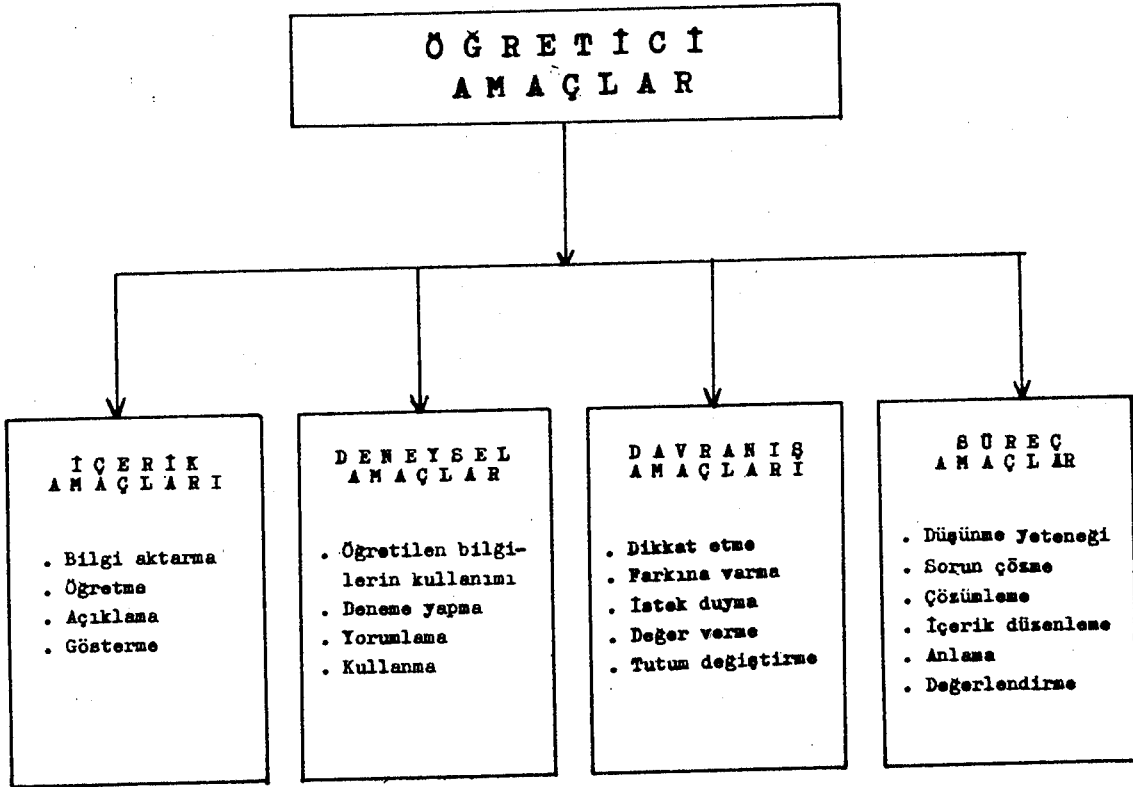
ÖĞRETİCİ AMAÇLAR

İÇERİK AMAÇLARI

. Bilgi aktarma
. Öğretme
. Açıklama
. Gösterme

DENEYSEL AMAÇLAR

. Öğretilen bilgilerin kullanımı
. Deneme yapma
. Yorumlama
. Kullanma

DAVRANIŞ AMAÇLARI

. Dikkat etme
. Farkına varma
. İstek duyma
. Değer verme
. Tutum değiştirme

SÜREÇ AMAÇLAR

. Düşünme yeteneği
. Sorun çözme
. Çözümleme
. İçerik düzenleme
. Anlama
. Değerlendirme